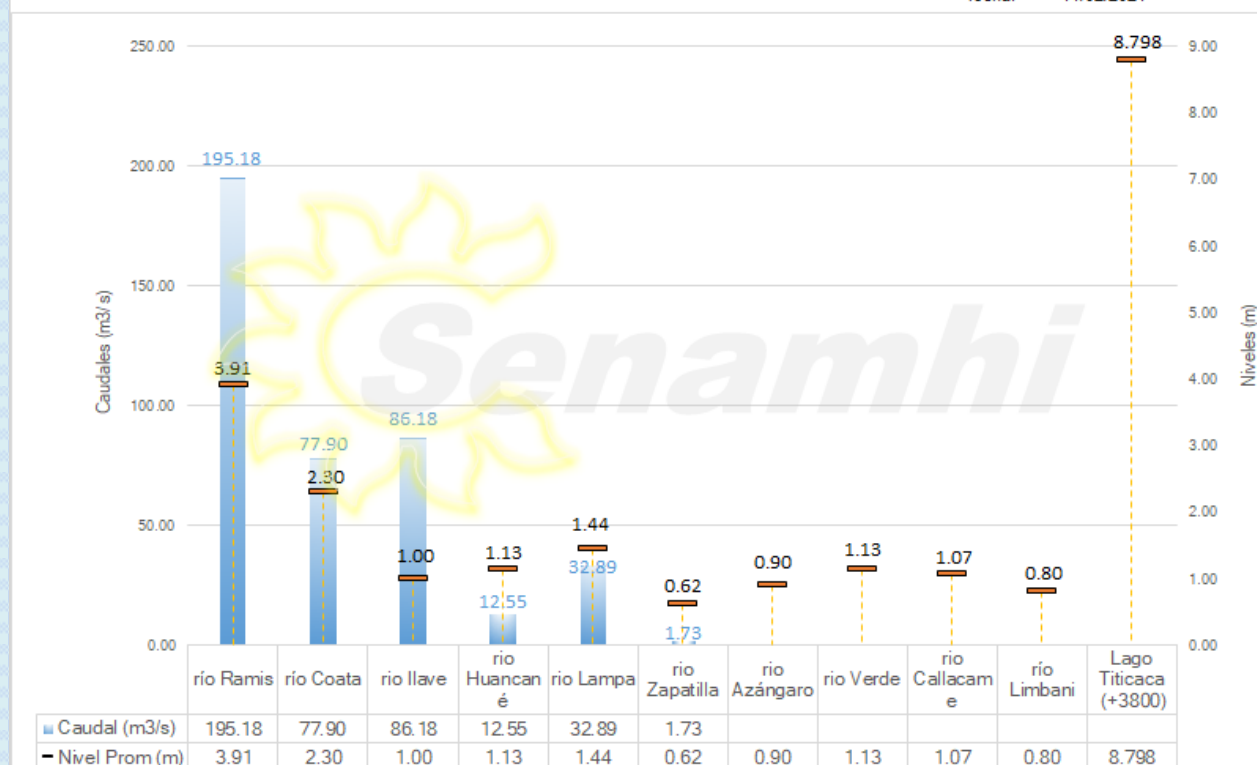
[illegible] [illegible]

250.00
200.00
150.00
100.00
50.00
0.00

Caudales (m3/s)

9.00
8.00
7.00
6.00
5.00
4.00
3.00
2.00
1.00
0.00

Niveles (m)

Senamhi

195.18
3.91
77.90
2.30
86.18
1.00
1.13
12.55
1.44
32.89
0.62
1.73
0.90
1.13
1.07
0.80
8.798

| | río Ramis | río Coata | rio Ilave | rio Huancané | rio Lampa | rio Zapatilla | rio Azángaro | rio Verde | rio Callacame | río Limbani | Lago Titicaca (+3800) |
|---|---|---|---|---|---|---|---|---|---|---|---|
| Caudal (m3/s) | 195.18 | 77.90 | 86.18 | 12.55 | 32.89 | 1.73 | | | | | |
| Nivel Prom (m) | 3.91 | 2.30 | 1.00 | 1.13 | 1.44 | 0.62 | 0.90 | 1.13 | 1.07 | 0.80 | 8.798 |